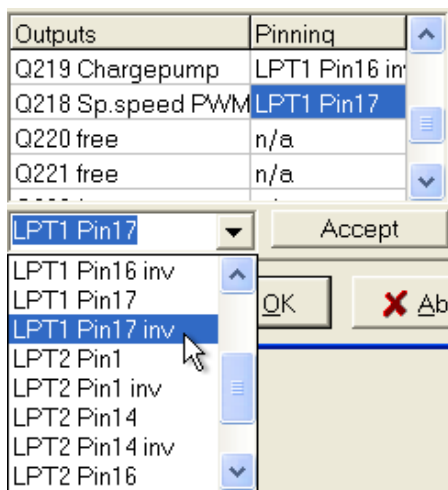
| Outputs | Pinning |
|---|---|
| Q219 Chargepump | LPT1 Pin16 inv |
| Q218 Sp.speed PWM | LPT1 Pin17 |
| Q220 free | n/a |
| Q221 free | n/a |

LPT1 Pin17

Accept

LPT1 Pin16 inv
LPT1 Pin17
LPT1 Pin17 inv
LPT2 Pin1
LPT2 Pin1 inv
LPT2 Pin14
LPT2 Pin14 inv
LPT2 Pin16

OK

Ab